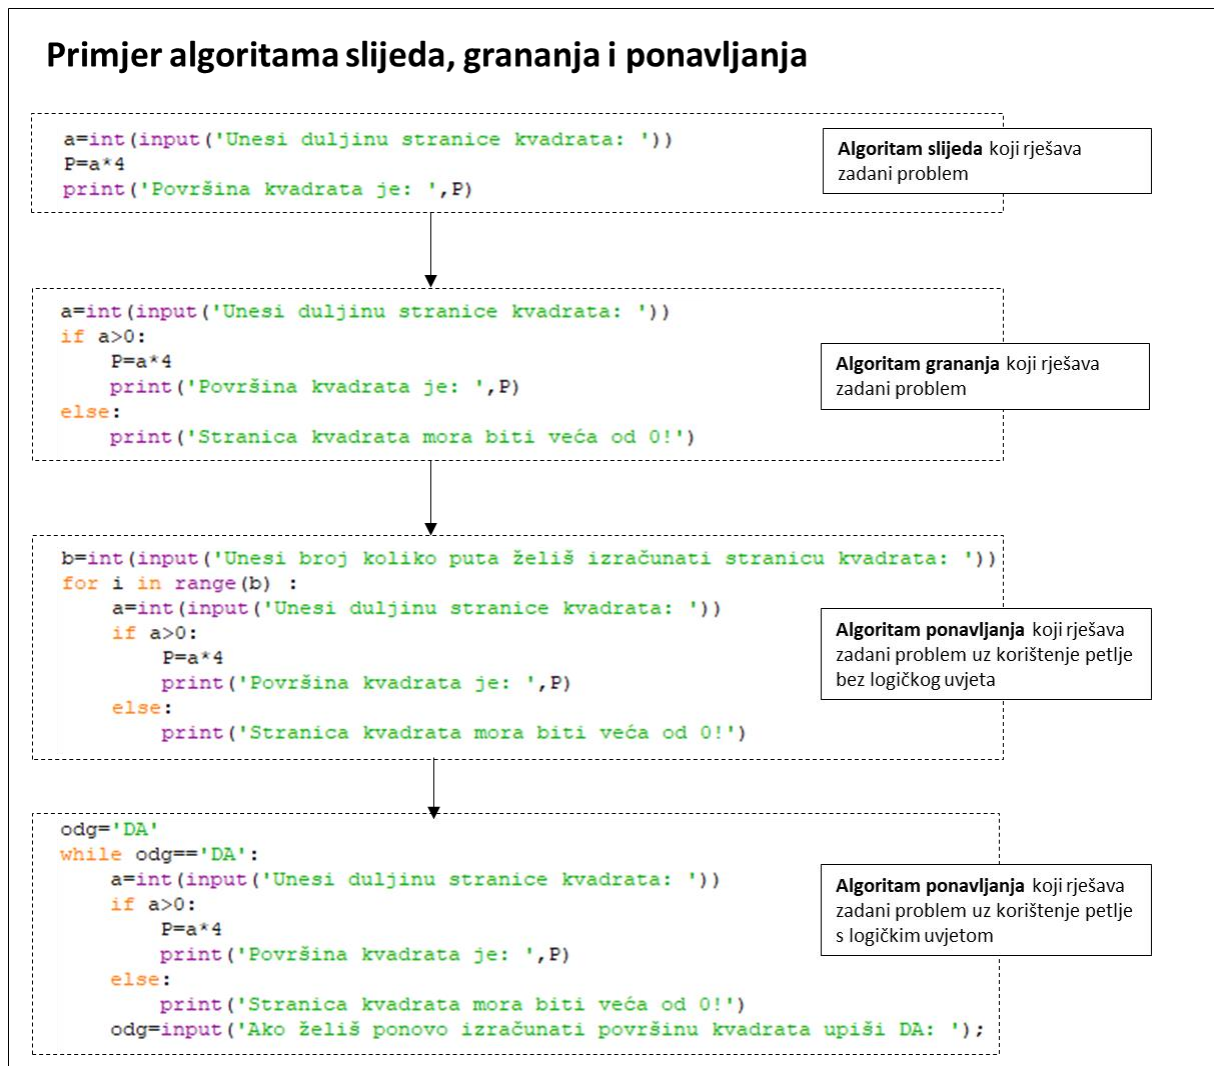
Primjer algoritama slijeda, grananja i ponavljanja

a=int(input('Unesi duljinu stranice kvadrata: '))
P=a*4
print('Površina kvadrata je: ',P)

Algoritam slijeda koji rješava zadani problem

a=int(input('Unesi duljinu stranice kvadrata: '))
if a>0:
    P=a*4
    print('Površina kvadrata je: ',P)
else:
    print('Stranica kvadrata mora biti veća od 0!')

Algoritam grananja koji rješava zadani problem

b=int(input('Unesi broj koliko puta želiš izračunati stranicu kvadrata: '))
for i in range(b) :
    a=int(input('Unesi duljinu stranice kvadrata: '))
    if a>0:
        P=a*4
        print('Površina kvadrata je: ',P)
    else:
        print('Stranica kvadrata mora biti veća od 0!')

Algoritam ponavljanja koji rješava zadani problem uz korištenje petlje bez logičkog uvjeta

odg='DA'
while odg=='DA':
    a=int(input('Unesi duljinu stranice kvadrata: '))
    if a>0:
        P=a*4
        print('Površina kvadrata je: ',P)
    else:
        print('Stranica kvadrata mora biti veća od 0!')
    odg=input('Ako želiš ponovo izračunati površinu kvadrata upiši DA: ');

Algoritam ponavljanja koji rješava zadani problem uz korištenje petlje s logičkim uvjetom